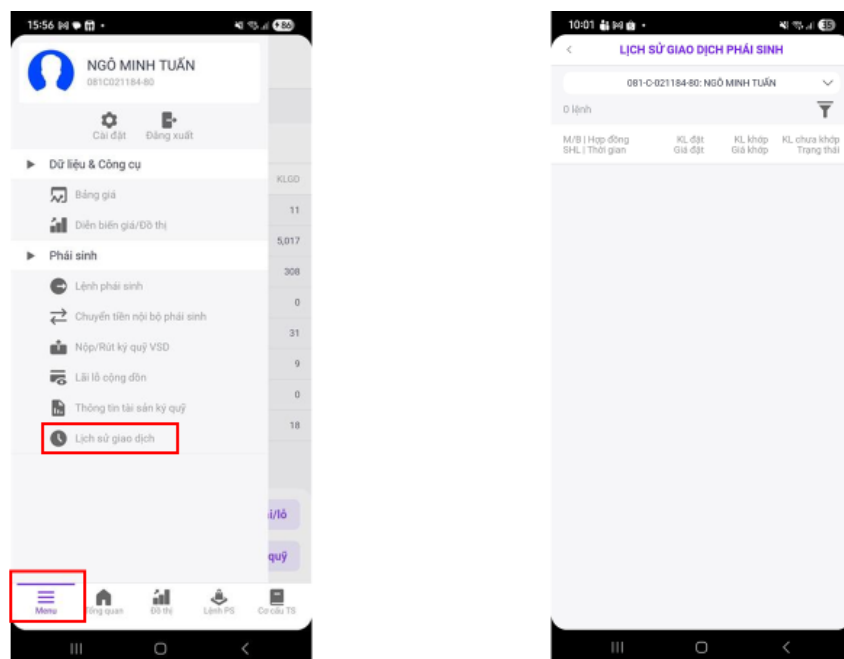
15:56

NGÔ MINH TUẤN
081C021184-80

Cài đặt
Đăng xuất

Dữ liệu & Công cụ
Bảng giá
Diễn biến giá/Đồ thị
Phái sinh
Lệnh phái sinh
Chuyển tiền nội bộ phái sinh
Nộp/Rút ký quỹ VSD
Lãi lỗ cộng dồn
Thông tin tài sản ký quỹ
Lịch sử giao dịch

KLGD
11
5,017
308
0
31
9
0
18

i/lỗ
quỹ

Menu
Tổng quan
Đồ thị
Lệnh PS
Cơ cấu TS

10:01

LỊCH SỬ GIAO DỊCH PHÁI SINH

081-C-021184-80: NGÔ MINH TUẤN

0 lệnh

| M/B \| Hợp đồng SHL \| Thời gian | KL đặt Giá đặt | KL khớp Giá khớp | KL chưa khớp Trạng thái |
|---|---|---|---|